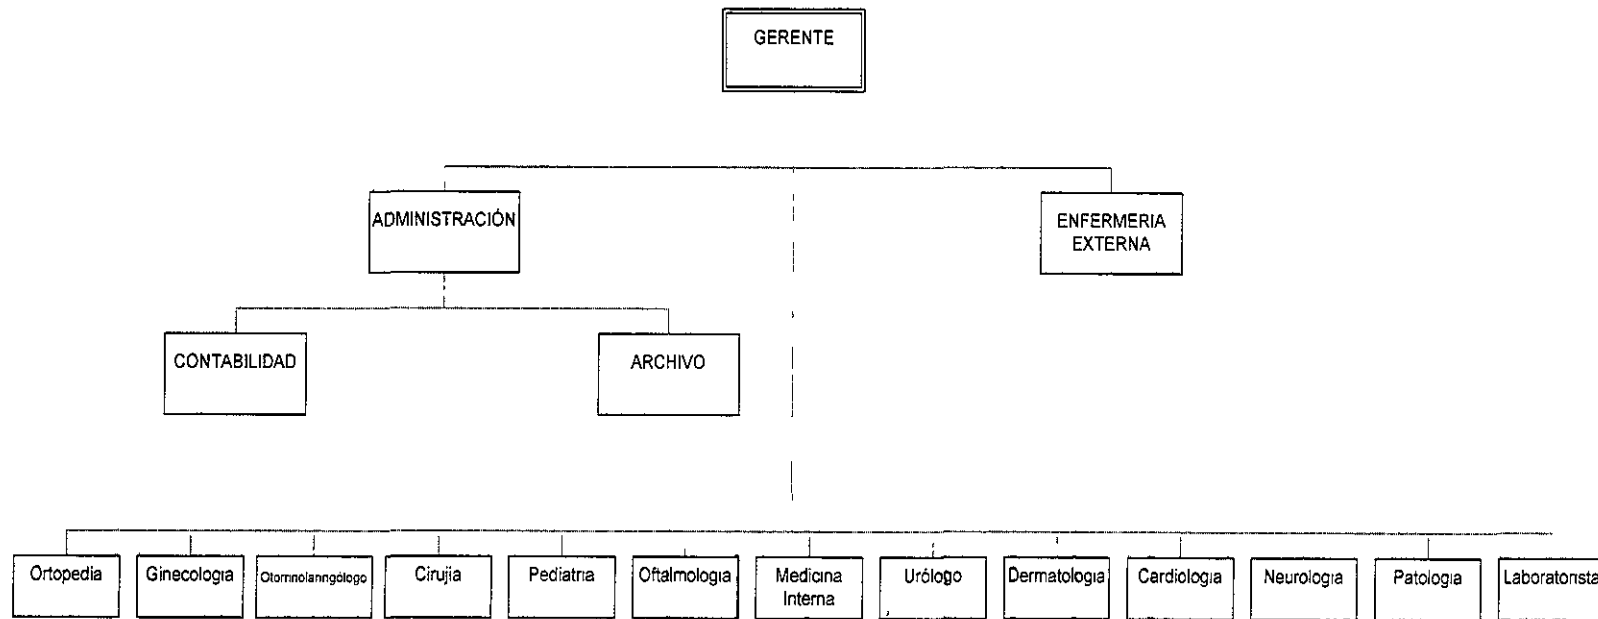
GERENTE

ADMINISTRACIÓN

ENFERMERIA EXTERNA

CONTABILIDAD

ARCHIVO

Ortopedia

Ginecologia

Otornnolanngólogo

Cirujia

Pediatria

Oftalmologia

Medicina Interna

Urólogo

Dermatologia

Cardiologia

Neurologia

Patologia

Laboratonsta